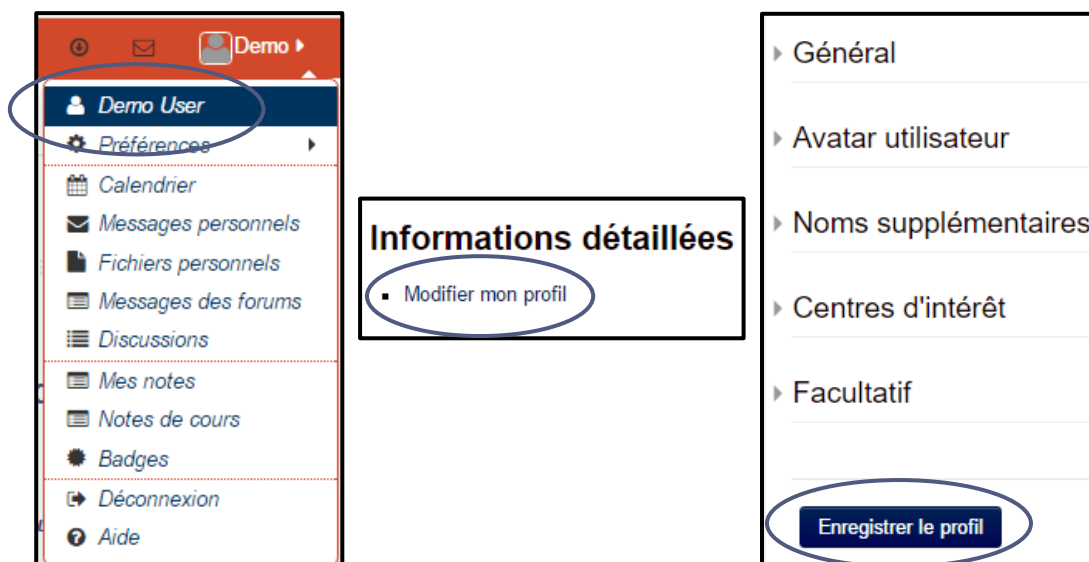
Demo

Demo User

Préférences

Calendrier

Messages personnels

Fichiers personnels

Messages des forums

Discussions

Mes notes

Notes de cours

Badges

Déconnexion

Aide

Informations détaillées

- Modifier mon profil

Général

Avatar utilisateur

Noms supplémentaires

Centres d'intérêt

Facultatif

Enregistrer le profil